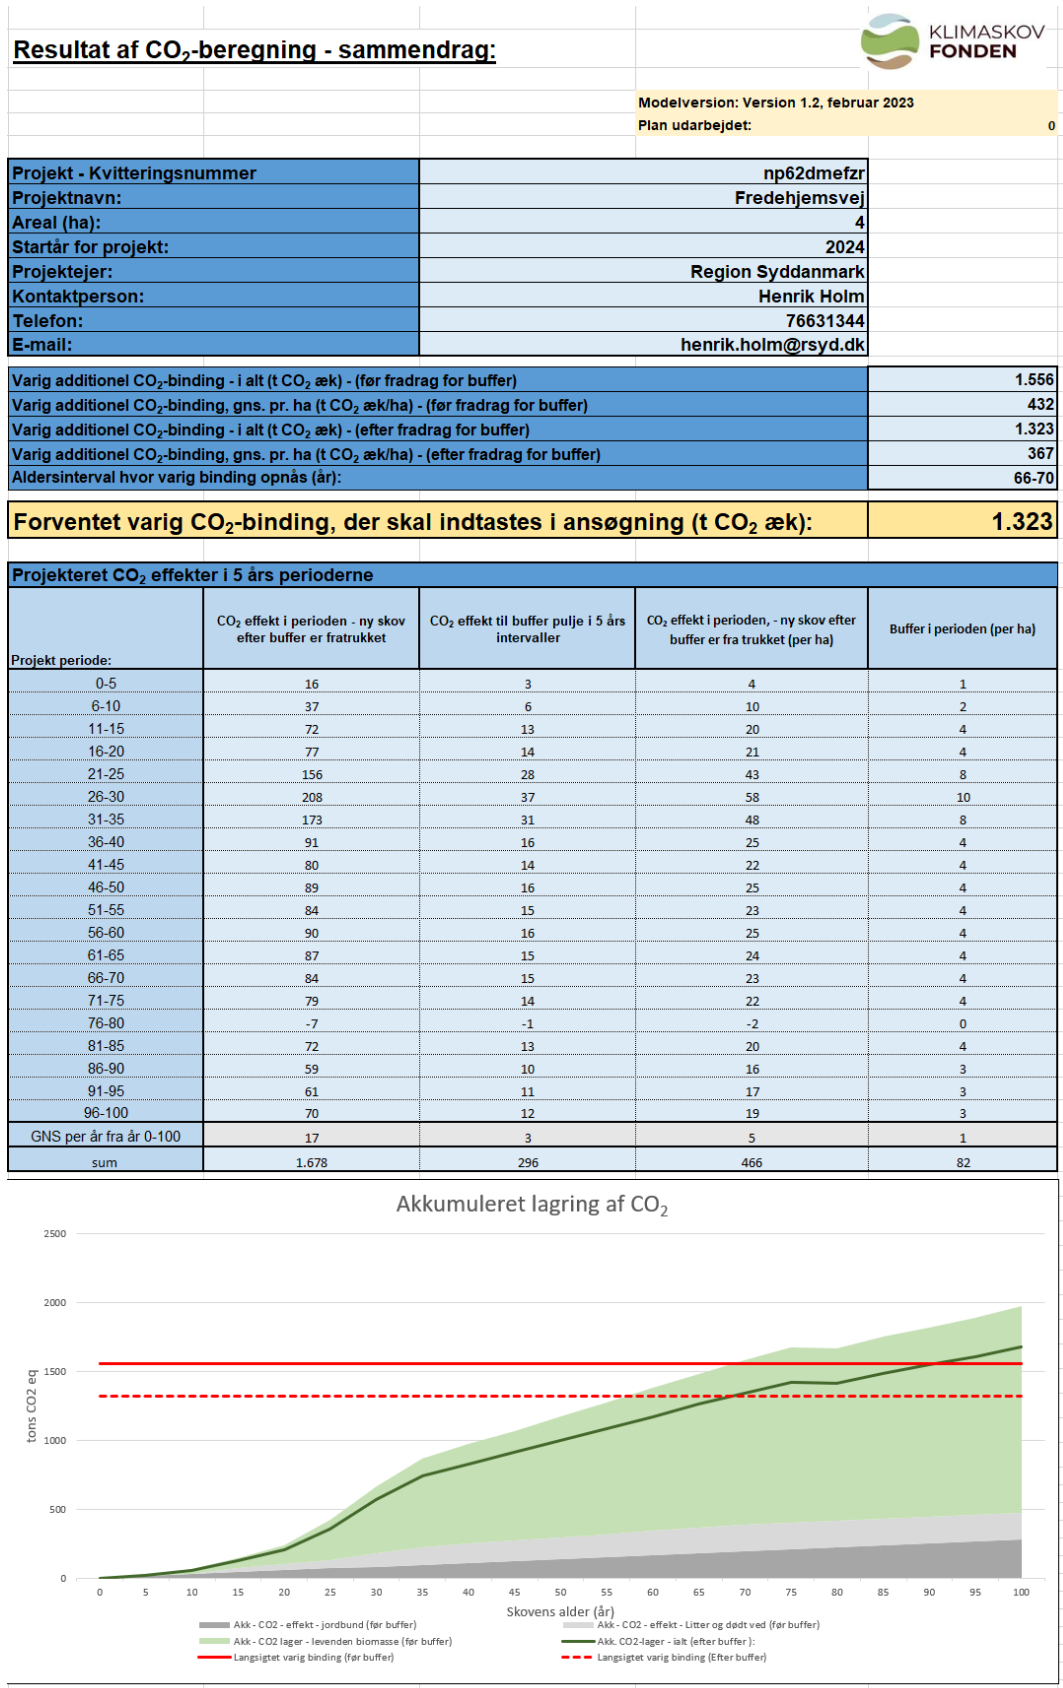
Resultat af $CO_2$-beregning - sammendrag:

KLIMASKOV FONDEN

Modelversion: Version 1.2, februar 2023
Plan udarbejdet: 0

| | |
|---|---|
| Projekt - Kvitteringsnummer | np62dmefzr |
| Projektnavn: | Fredehjemsvej |
| Areal (ha): | 4 |
| Startår for projekt: | 2024 |
| Projektejer: | Region Syddanmark |
| Kontaktperson: | Henrik Holm |
| Telefon: | 76631344 |
| E-mail: | henrik.holm@rsyd.dk |

| | |
|---|---|
| Varig additionel $CO_2$-binding - i alt (t $CO_2$ æk) - (før fradrag for buffer) | 1.556 |
| Varig additionel $CO_2$-binding, gns. pr. ha (t $CO_2$ æk/ha) - (før fradrag for buffer) | 432 |
| Varig additionel $CO_2$-binding - i alt (t $CO_2$ æk) - (efter fradrag for buffer) | 1.323 |
| Varig additionel $CO_2$-binding, gns. pr. ha (t $CO_2$ æk/ha) - (efter fradrag for buffer) | 367 |
| Aldersinterval hvor varig binding opnås (år): | 66-70 |

Forventet varig $CO_2$-binding, der skal indtastes i ansøgning (t $CO_2$ æk): 1.323

Projekteret $CO_2$ effekter i 5 års perioderne

| Projekt periode: | $CO_2$ effekt i perioden - ny skov efter buffer er fratrukket | $CO_2$ effekt til buffer pulje i 5 års intervaller | $CO_2$ effekt i perioden, - ny skov efter buffer er fra trukket (per ha) | Buffer i perioden (per ha) |
|---|---|---|---|---|
| 0-5 | 16 | 3 | 4 | 1 |
| 6-10 | 37 | 6 | 10 | 2 |
| 11-15 | 72 | 13 | 20 | 4 |
| 16-20 | 77 | 14 | 21 | 4 |
| 21-25 | 156 | 28 | 43 | 8 |
| 26-30 | 208 | 37 | 58 | 10 |
| 31-35 | 173 | 31 | 48 | 8 |
| 36-40 | 91 | 16 | 25 | 4 |
| 41-45 | 80 | 14 | 22 | 4 |
| 46-50 | 89 | 16 | 25 | 4 |
| 51-55 | 84 | 15 | 23 | 4 |
| 56-60 | 90 | 16 | 25 | 4 |
| 61-65 | 87 | 15 | 24 | 4 |
| 66-70 | 84 | 15 | 23 | 4 |
| 71-75 | 79 | 14 | 22 | 4 |
| 76-80 | -7 | -1 | -2 | 0 |
| 81-85 | 72 | 13 | 20 | 4 |
| 86-90 | 59 | 10 | 16 | 3 |
| 91-95 | 61 | 11 | 17 | 3 |
| 96-100 | 70 | 12 | 19 | 3 |
| GNS per år fra år 0-100 | 17 | 3 | 5 | 1 |
| sum | 1.678 | 296 | 466 | 82 |

Akkumuleret lagring af $CO_2$

2500
2000
1500
1000
500
0
tons CO2 eq
0 5 10 15 20 25 30 35 40 45 50 55 60 65 70 75 80 85 90 95 100
Skovens alder (år)

Akk - CO2 - effekt - jordbund (før buffer)
Akk - CO2 - effekt - Litter og dødt ved (før buffer)
Akk - CO2 lager - levenden biomasse (før buffer)
Akk. CO2-lager - ialt (efter buffer):
Langsigtet varig binding (før buffer)
Langsigtet varig binding (Efter buffer)